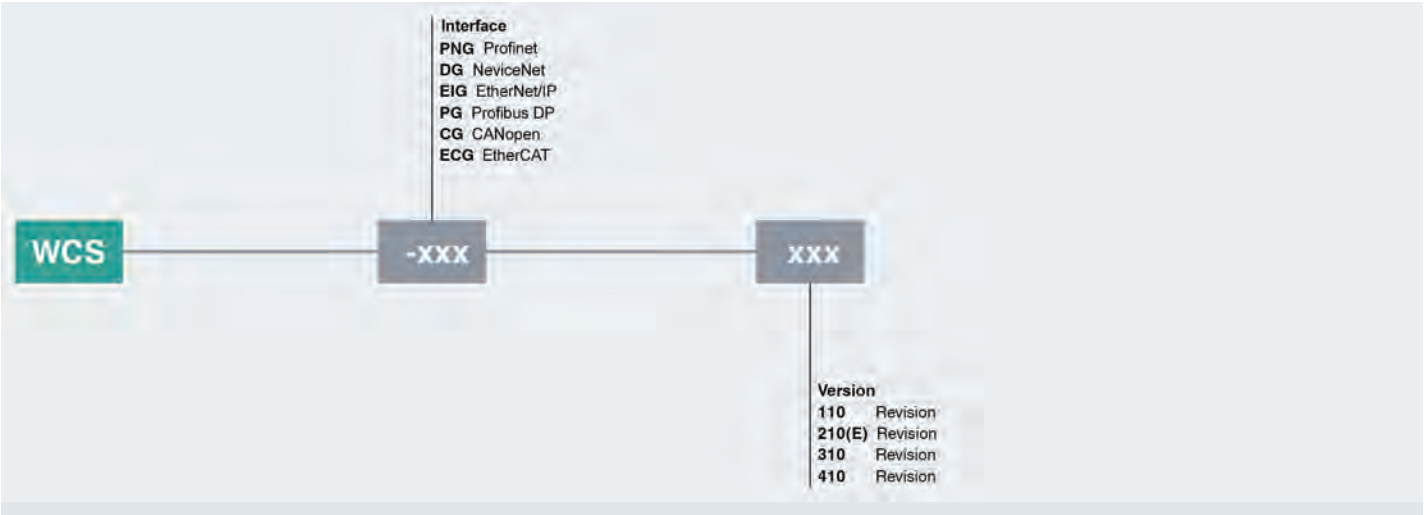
Interface
**PNG** Profinet
**DG** NeviceNet
**EIG** EtherNet/IP
**PG** Profibus DP
**CG** CANopen
**ECG** EtherCAT

WCS

-xxx

xxx

Version
**110** Revision
**210(E)** Revision
**310** Revision
**410** Revision